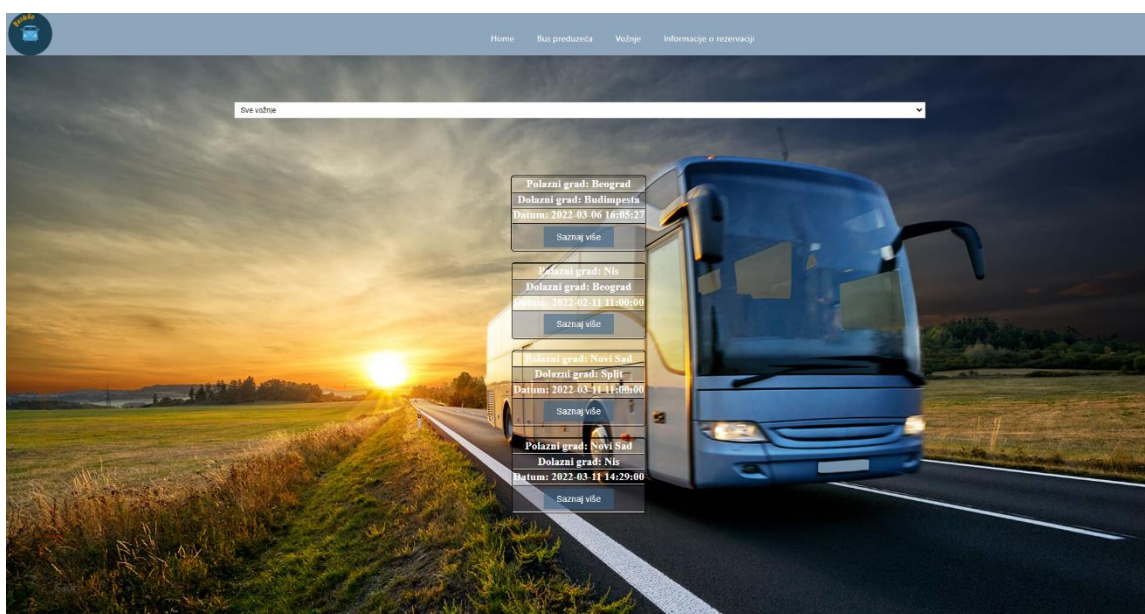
Home Bus preduzeća Vožnje Informacije o rezervaciji

Sve vožnje

Polazni grad: Beograd
Dolazni grad: Budimpesta
Datum: 2022-03-06 16:05:27
Saznaj više

Polazni grad: Nis
Dolazni grad: Beograd
Datum: 2022-02-11 11:00:00
Saznaj više

Polazni grad: Novi Sad
Dolazni grad: Split
Datum: 2022-03-11 11:00:00
Saznaj više

Polazni grad: Novi Sad
Dolazni grad: Nis
Datum: 2022-03-11 14:29:00
Saznaj više